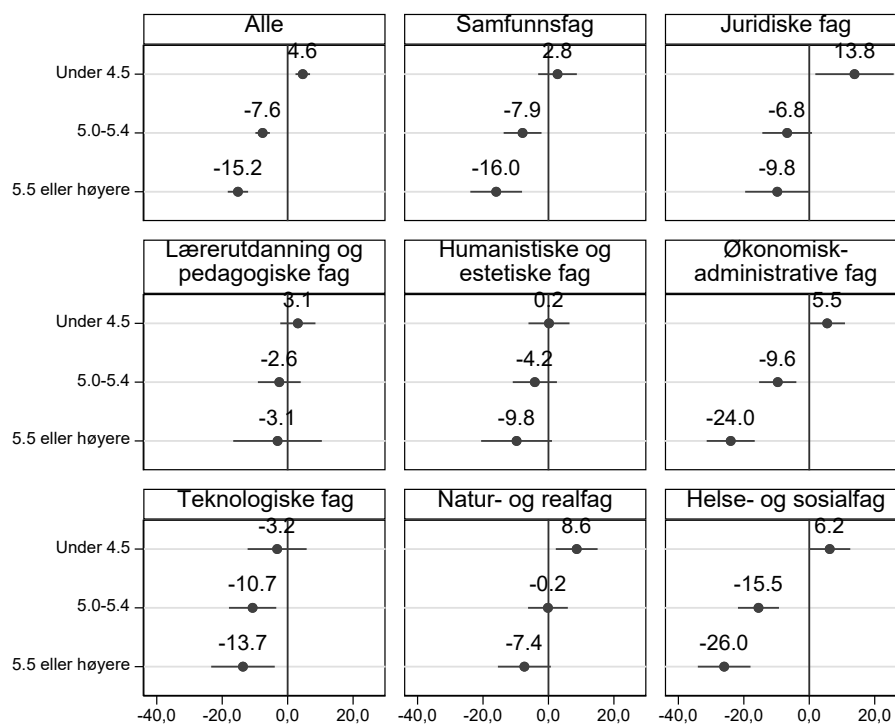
Alle

Under 4.5
5.0-5.4
5.5 eller høyere

4.6
-7.6
-15.2

Samfunnsfag

2.8
-7.9
-16.0

Juridiske fag

13.8
-6.8
-9.8

Lærerutdanning og pedagogiske fag

Under 4.5
5.0-5.4
5.5 eller høyere

3.1
-2.6
-3.1

Humanistiske og estetiske fag

0.2
-4.2
-9.8

Økonomisk-administrative fag

5.5
-9.6
-24.0

Teknologiske fag

Under 4.5
5.0-5.4
5.5 eller høyere

-3.2
-10.7
-13.7

-40,0 -20,0 0,0 20,0

Natur- og realfag

8.6
-0.2
-7.4

-40,0 -20,0 0,0 20,0

Helse- og sosialfag

6.2
-15.5
-26.0

-40,0 -20,0 0,0 20,0